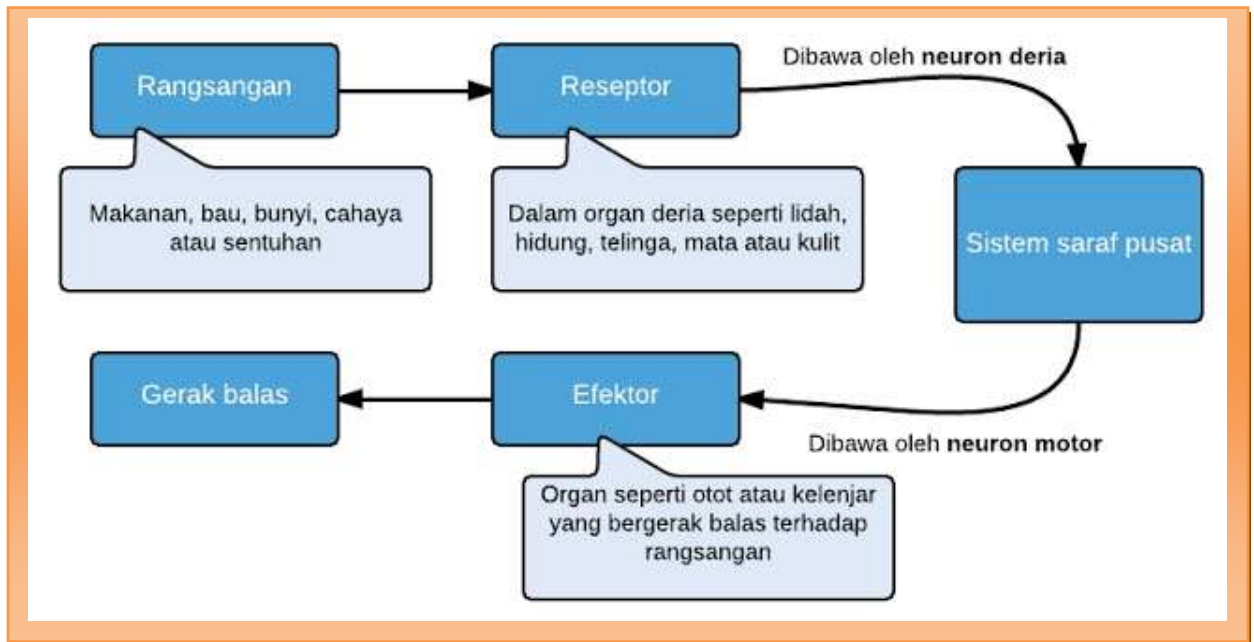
Rangsangan

Makanan, bau, bunyi, cahaya atau sentuhan

Reseptor

Dalam organ deria seperti lidah, hidung, telinga, mata atau kulit

Dibawa oleh **neuron deria**

Sistem saraf pusat

Dibawa oleh **neuron motor**

Efektor

Organ seperti otot atau kelenjar yang bergerak balas terhadap rangsangan

Gerak balas